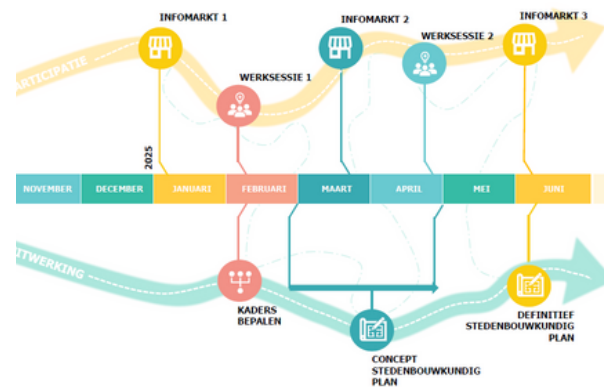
INFOMARKT 1

INFOMARKT 2

INFOMARKT 3

ARTICIPATIE

WERKSESSIE 2

WERKSESSIE 1

2025

NOVEMBER

DECEMBER

JANUARI

FEBRUARI

MAART

APRIL

MEI

JUNI

ITWERKING

KADERS BEPALEN

DEFINITIEF STEDENBOUWKUNDIG PLAN

CONCEPT STEDENBOUWKUNDIG PLAN